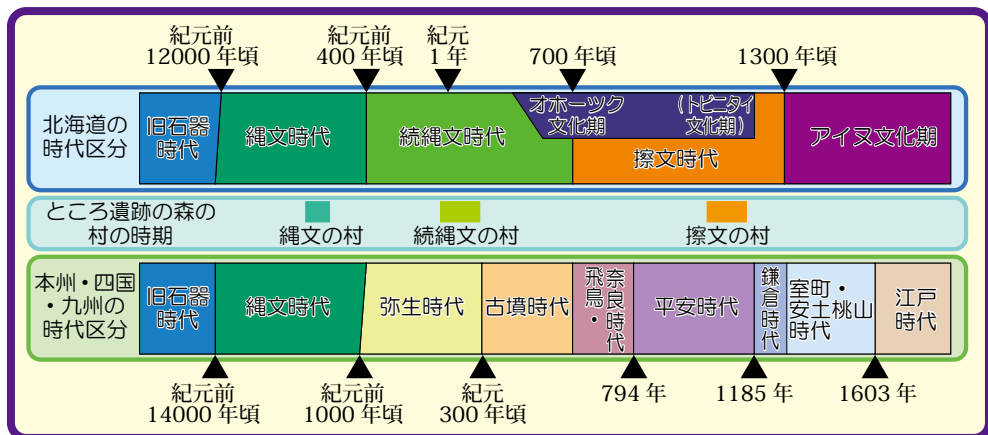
紀元前
12000 年頃

紀元前
400 年頃

紀元
1 年

700 年頃

1300 年頃

北海道の時代区分

旧石器時代

縄文時代

続縄文時代

オホーツク文化期

（トビニタイ文化期）

擦文時代

アイヌ文化期

ところ遺跡の森の村の時期

縄文の村

続縄文の村

擦文の村

本州・四国・九州の時代区分

旧石器時代

縄文時代

弥生時代

古墳時代

飛鳥・奈良時代

平安時代

鎌倉時代

室町・安土桃山時代

江戸時代

紀元前
14000 年頃

紀元前
1000 年頃

紀元
300 年頃

794 年

1185 年

1603 年